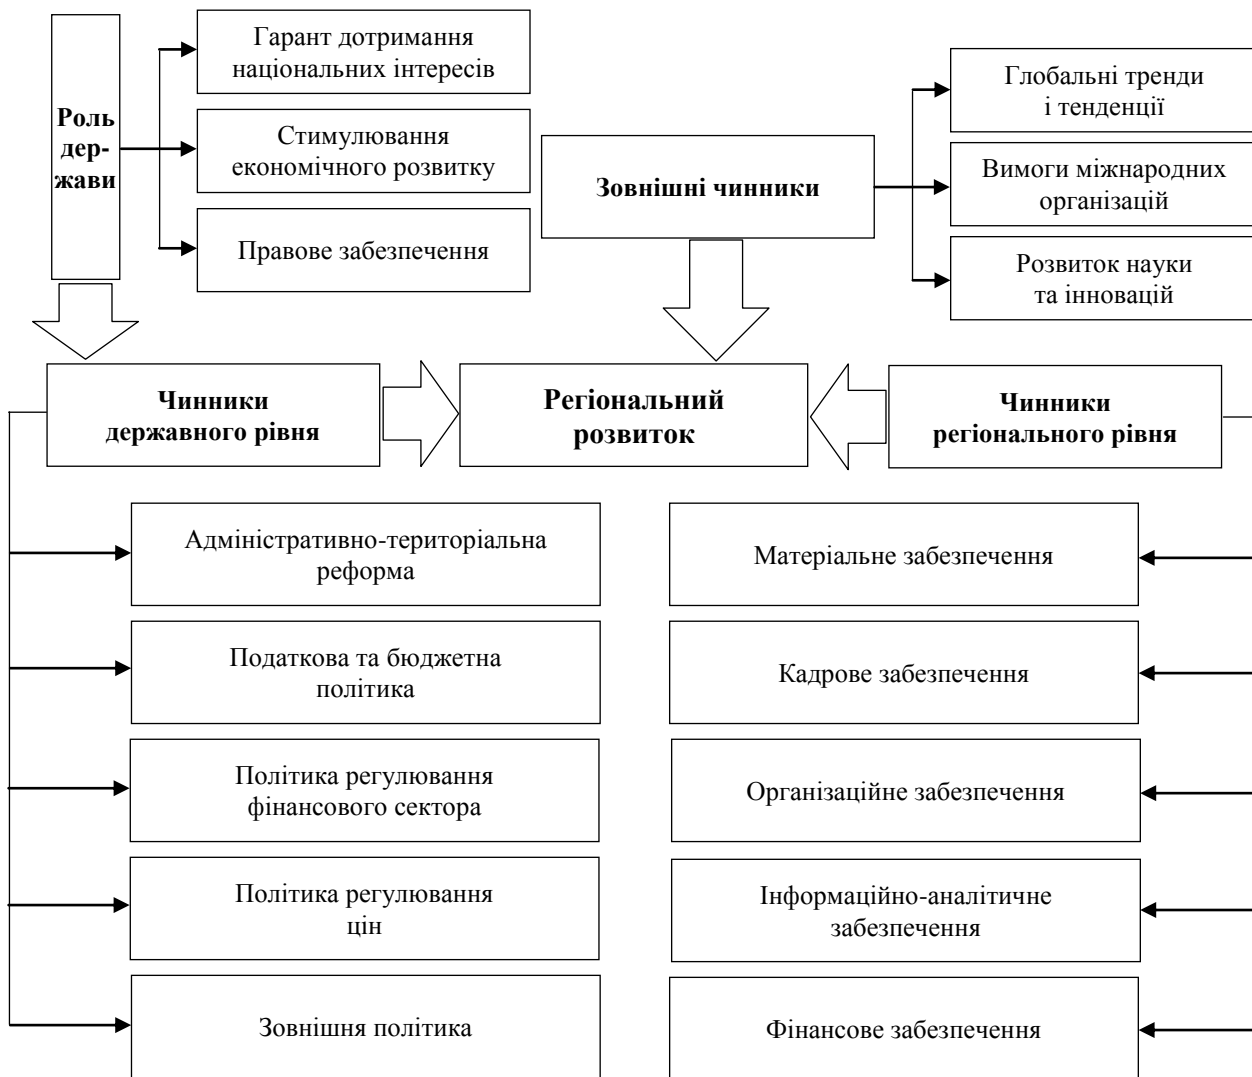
Роль дер-жави

Гарант дотримання національних інтересів

Стимулювання економічного розвитку

Правове забезпечення

Зовнішні чинники

Глобальні тренди і тенденції

Вимоги міжнародних організацій

Розвиток науки та інновацій

Чинники державного рівня

Регіональний розвиток

Чинники регіонального рівня

Адміністративно-територіальна реформа

Податкова та бюджетна політика

Політика регулювання фінансового сектора

Політика регулювання цін

Зовнішня політика

Матеріальне забезпечення

Кадрове забезпечення

Організаційне забезпечення

Інформаційно-аналітичне забезпечення

Фінансове забезпечення